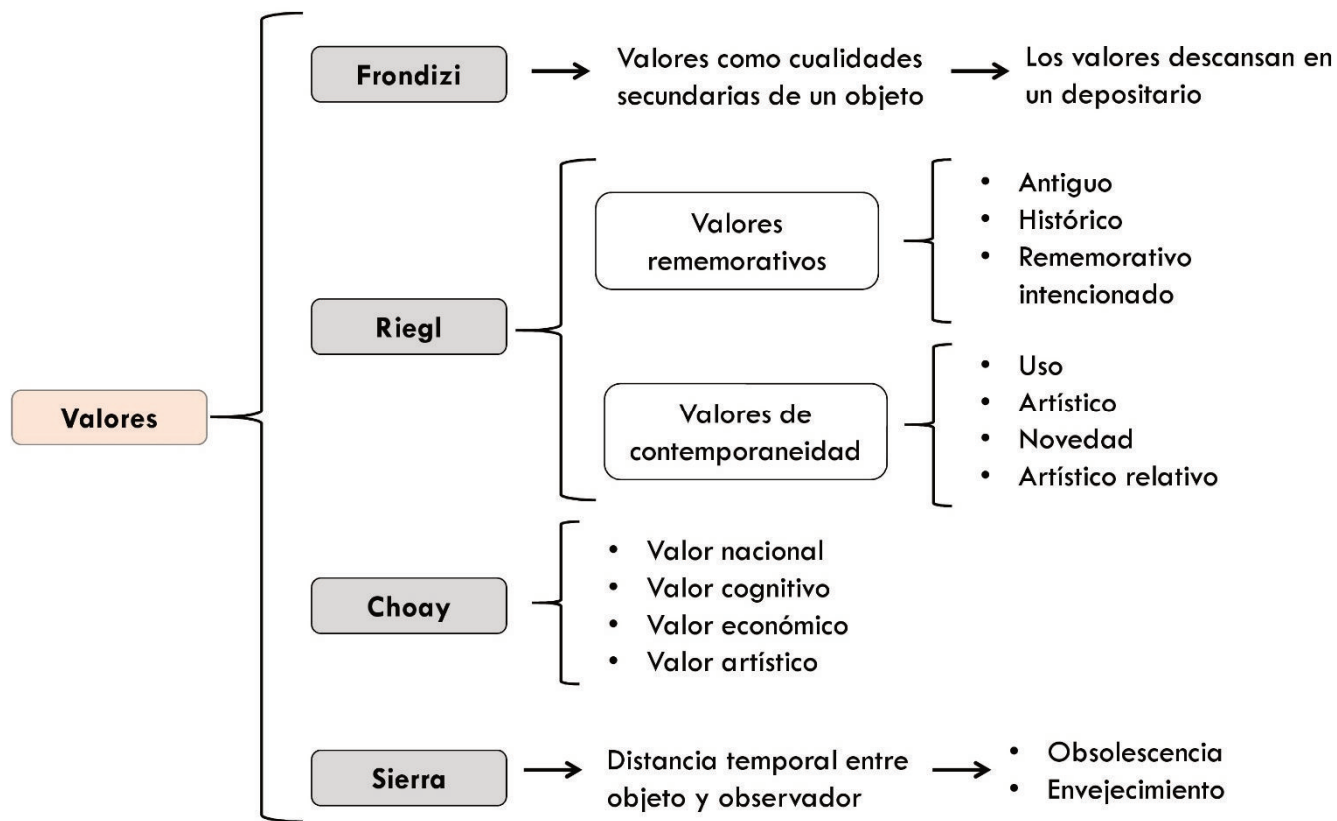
Valores

Frondizi

Valores como cualidades secundarias de un objeto

Los valores descansan en un depositario

Riegl

Valores rememorativos

- Antiguo
- Histórico
- Rememorativo intencionado

Valores de contemporaneidad

- Uso
- Artístico
- Novedad
- Artístico relativo

Choay

- Valor nacional
- Valor cognitivo
- Valor económico
- Valor artístico

Sierra

Distancia temporal entre objeto y observador

- Obsolescencia
- Envejecimiento